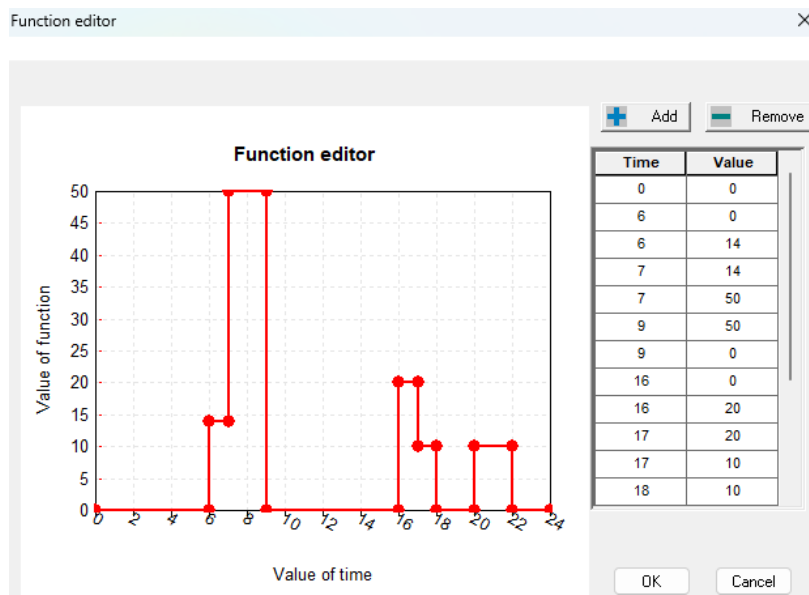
Function editor

Add
Remove

Function editor

50
45
40
35
30
25
20
15
10
5
0

Value of function

0 2 4 6 8 10 12 14 16 18 20 22 24

Value of time

| Time | Value |
|---|---|
| 0 | 0 |
| 6 | 0 |
| 6 | 14 |
| 7 | 14 |
| 7 | 50 |
| 9 | 50 |
| 9 | 0 |
| 16 | 0 |
| 16 | 20 |
| 17 | 20 |
| 17 | 10 |
| 18 | 10 |

OK
Cancel